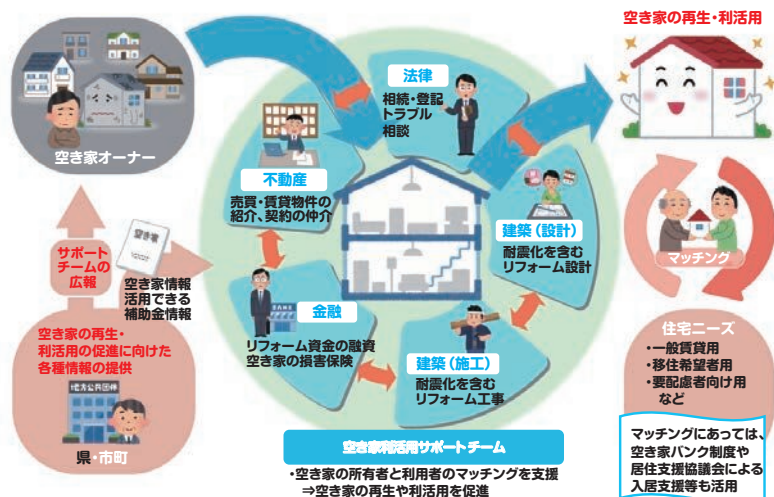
空き家の再生・利活用

空き家オーナー

法律
相続・登記
トラブル
相談

不動産
売買・賃貸物件の
紹介、契約の仲介

建築（設計）
耐震化を含む
リフォーム設計

金融
リフォーム資金の融資
空き家の損害保険

建築（施工）
耐震化を含む
リフォーム工事

サポート
チームの
広報

空き家
空き家情報
活用できる
補助金情報

空き家の再生・
利活用の促進に向けた
各種情報の提供

地方公共団体

県・市町

マッチング

住宅ニーズ
・一般賃貸用
・移住希望者用
・要配慮者向け用
など

マッチングにあっては、
空き家バンク制度や
居住支援協議会による
入居支援等も活用

空き家利活用サポートチーム
・空き家の所有者と利用者のマッチングを支援
⇒空き家の再生や利活用を促進